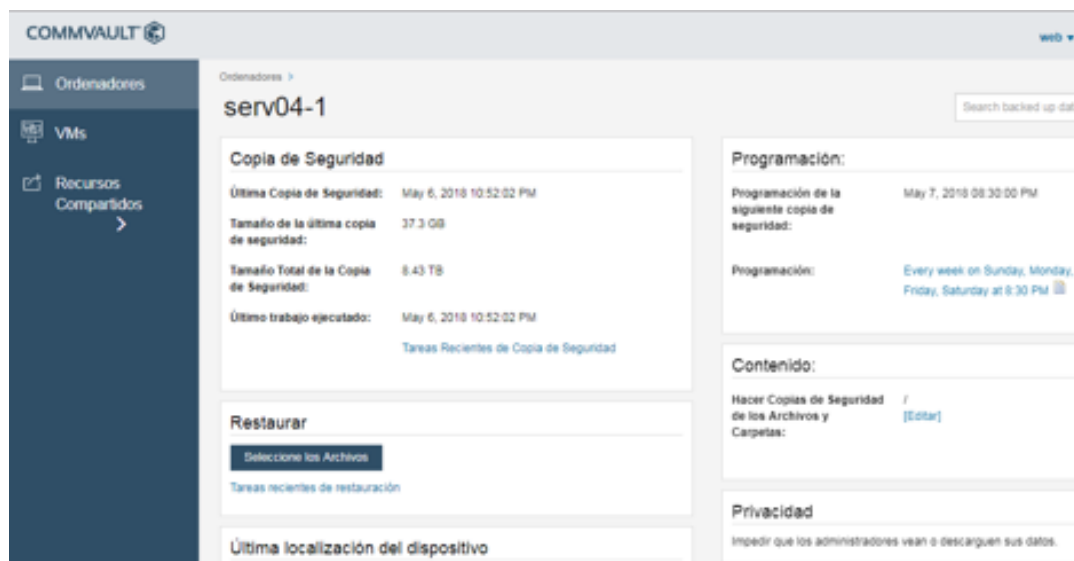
COMMVAULT

web

Ordenadores

VMs

Recursos Compartidos

>

Ordenadores >

serv04-1

Search backed up dat

Copia de Seguridad

| | |
|---|---|
| Última Copia de Seguridad: | May 6, 2018 10:52:02 PM |
| Tamaño de la última copia de seguridad: | 37.3 GB |
| Tamaño Total de la Copia de Seguridad: | 8.43 TB |
| Último trabajo ejecutado: | May 6, 2018 10:52:02 PM |

Tareas Recientes de Copia de Seguridad

Restaurar

Seleccione los Archivos

Tareas recientes de restauración

Última localización del dispositivo

Programación:

| | |
|---|---|
| Programación de la siguiente copia de seguridad: | May 7, 2018 08:30:00 PM |
| Programación: | Every week on Sunday, Monday, Friday, Saturday at 8:30 PM |

Contenido:

| | |
|---|---|
| Hacer Copias de Seguridad de los Archivos y Carpetas: | / [Editar] |

Privacidad

Impedir que los administradores vean o descarguen sus datos.